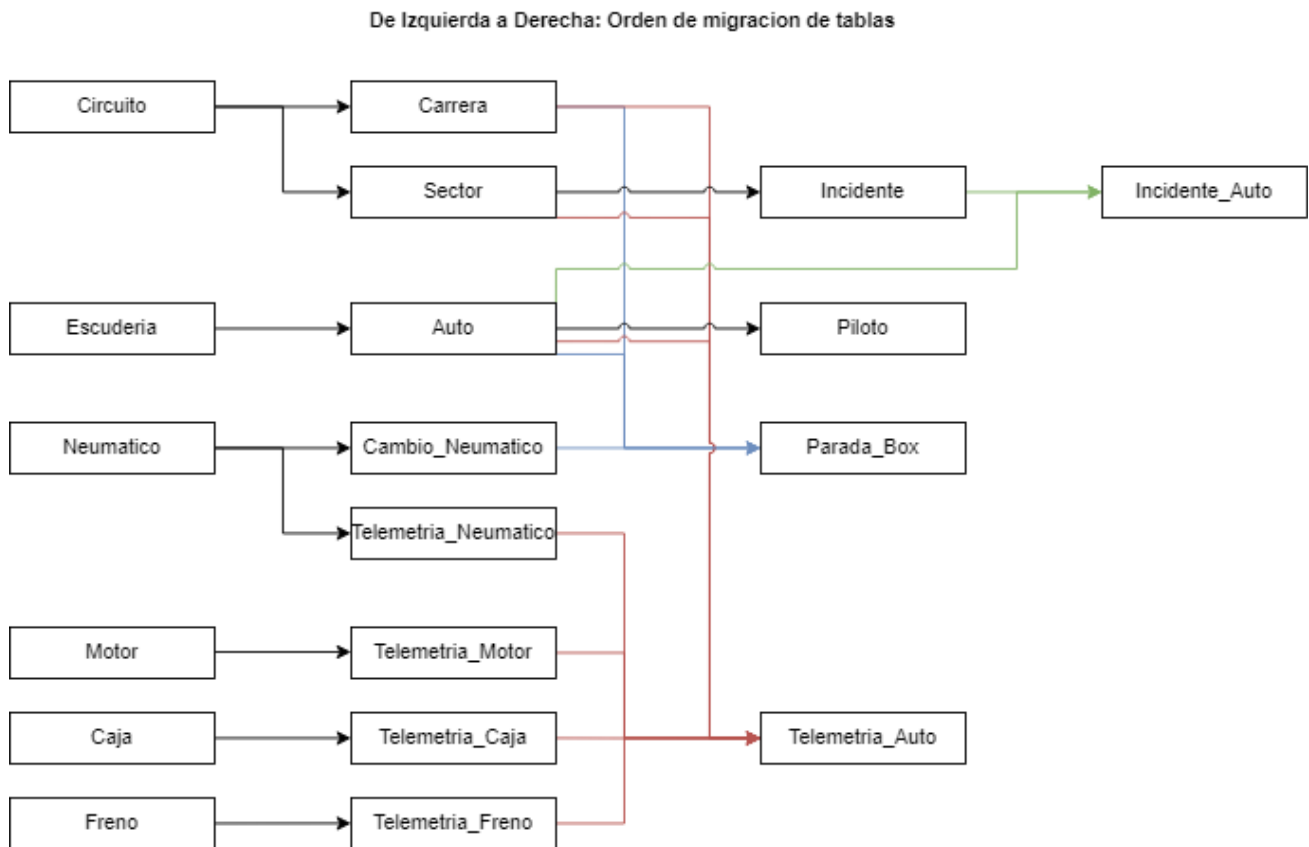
De Izquierda a Derecha: Orden de migracion de tablas

Circuito

Carrera

Sector

Incidente

Incidente_Auto

Escuderia

Auto

Piloto

Neumatico

Cambio_Neumatico

Parada_Box

Telemetria_Neumatico

Motor

Telemetria_Motor

Caja

Telemetria_Caja

Telemetria_Auto

Freno

Telemetria_Freno